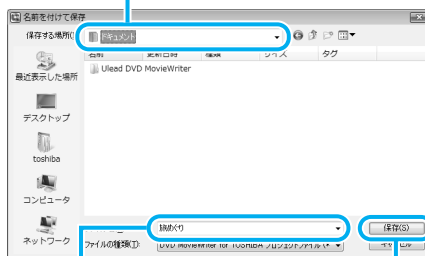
名前を付けて保存

保存する場所(I): ドキュメント

名前
更新日時
種類
サイズ
タグ

最近表示した場所

デスクトップ

toshiba

コンピュータ

ネットワーク

Ulead DVD MovieWriter

ファイル名(N): 旅行

ファイルの種類(T): DVD MovieWriter for TOSHIBA プロジェクトファイル (*

保存(S)

キャンセル